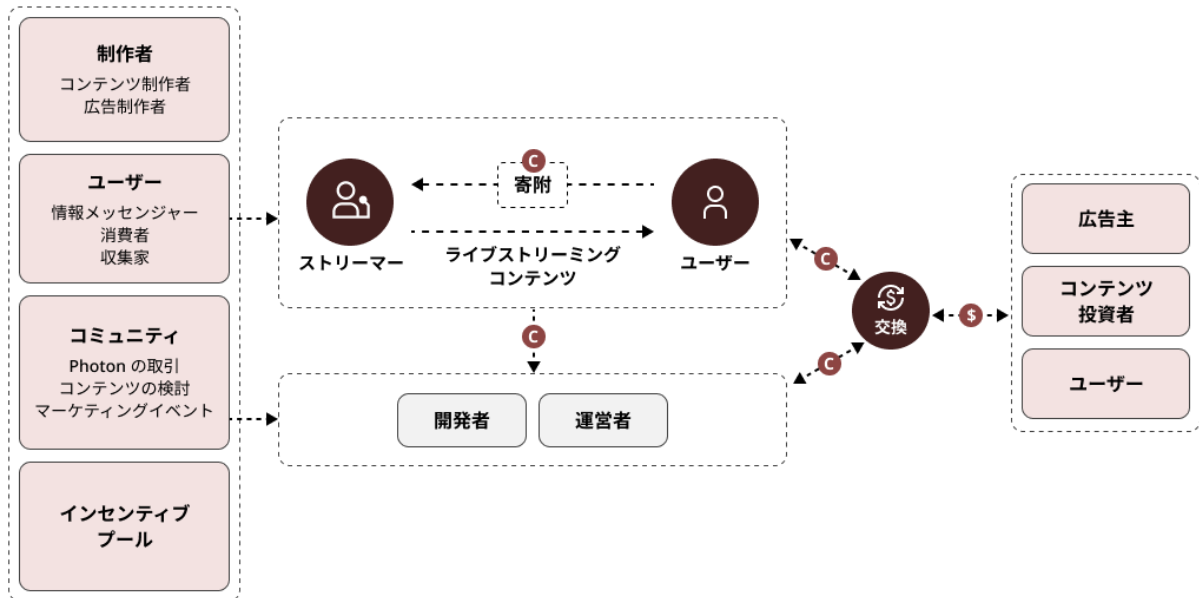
制作者
コンテンツ制作者
広告制作者

ユーザー
情報メッセンジャー
消費者
収集家

コミュニティ
Photon の取引
コンテンツの検討
マーケティングイベント

インセンティブ
プール

C
寄附

ストリーマー

ライブストリーミング
コンテンツ

ユーザー

C

開発者

運営者

C

交換

C

$

広告主

コンテンツ
投資者

ユーザー